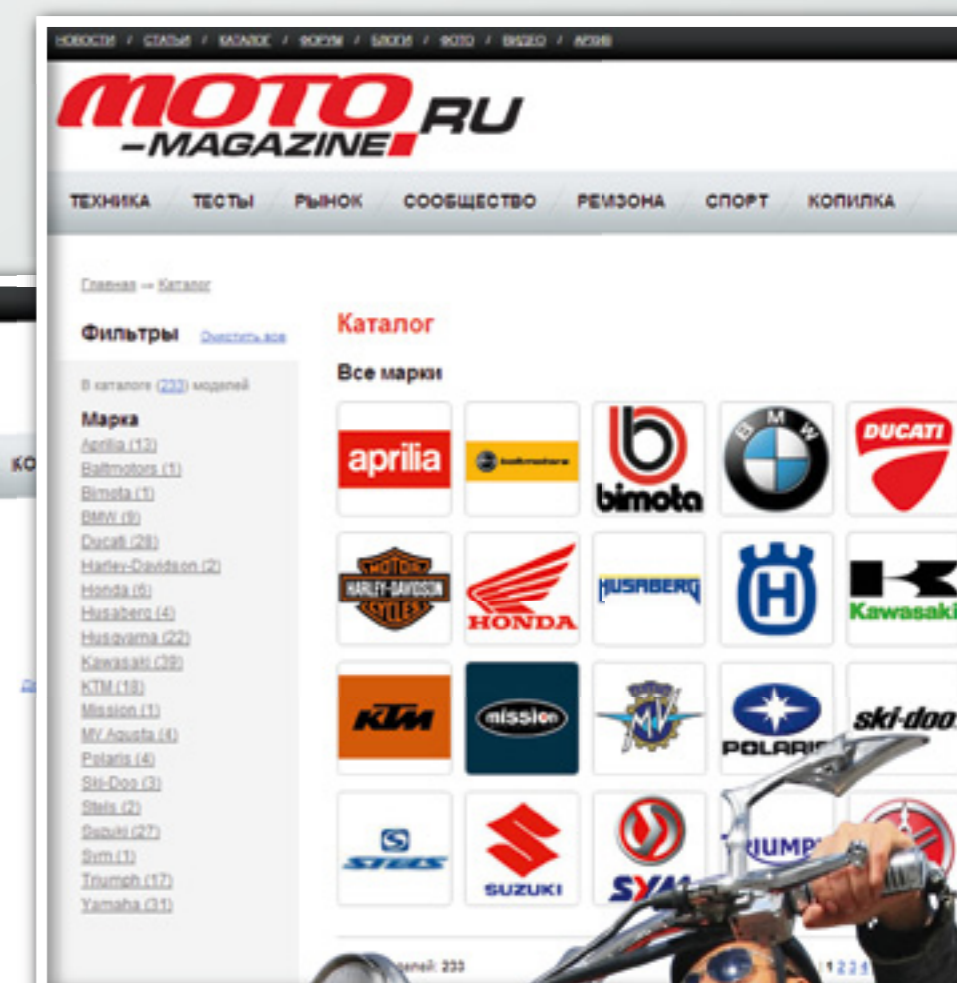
НОВОСТИ / СТАТЬИ / КАТАЛОГ / ФОРУМ / БЛОГИ / ФОТО / ВИДЕО / АРХИВ

MOTO-MAGAZINE.RU

ТЕХНИКА ТЕСТЫ РЫНОК СООБЩЕСТВО РЕМЗОНА СПОРТ КОПИЛКА

Главная → Каталог

Фильтры Очистить все

В каталоге (233) моделей

Марка
Aprilia (13)
Baltmotors (1)
Bimota (1)
BMW (9)
Ducati (28)
Harley-Davidson (2)
Honda (6)
Husaberg (4)
Husqvarna (22)
Kawasaki (39)
KTM (18)
Mission (1)
MV Agusta (4)
Polaris (4)
Ski-Doo (3)
Stels (2)
Suzuki (27)
Sym (1)
Triumph (17)
Yamaha (31)

Каталог

Все марки

aprilia
baltmotors
bimota
BMW
DUCATI
HARLEY-DAVIDSON MOTOR CYCLES
HONDA
HUSABERG
Kawasaki
KTM
mission
POLARIS
ski-doo
STELS
SUZUKI
SYM
TRIUMPH

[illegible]делей: 233

1 2 3 4